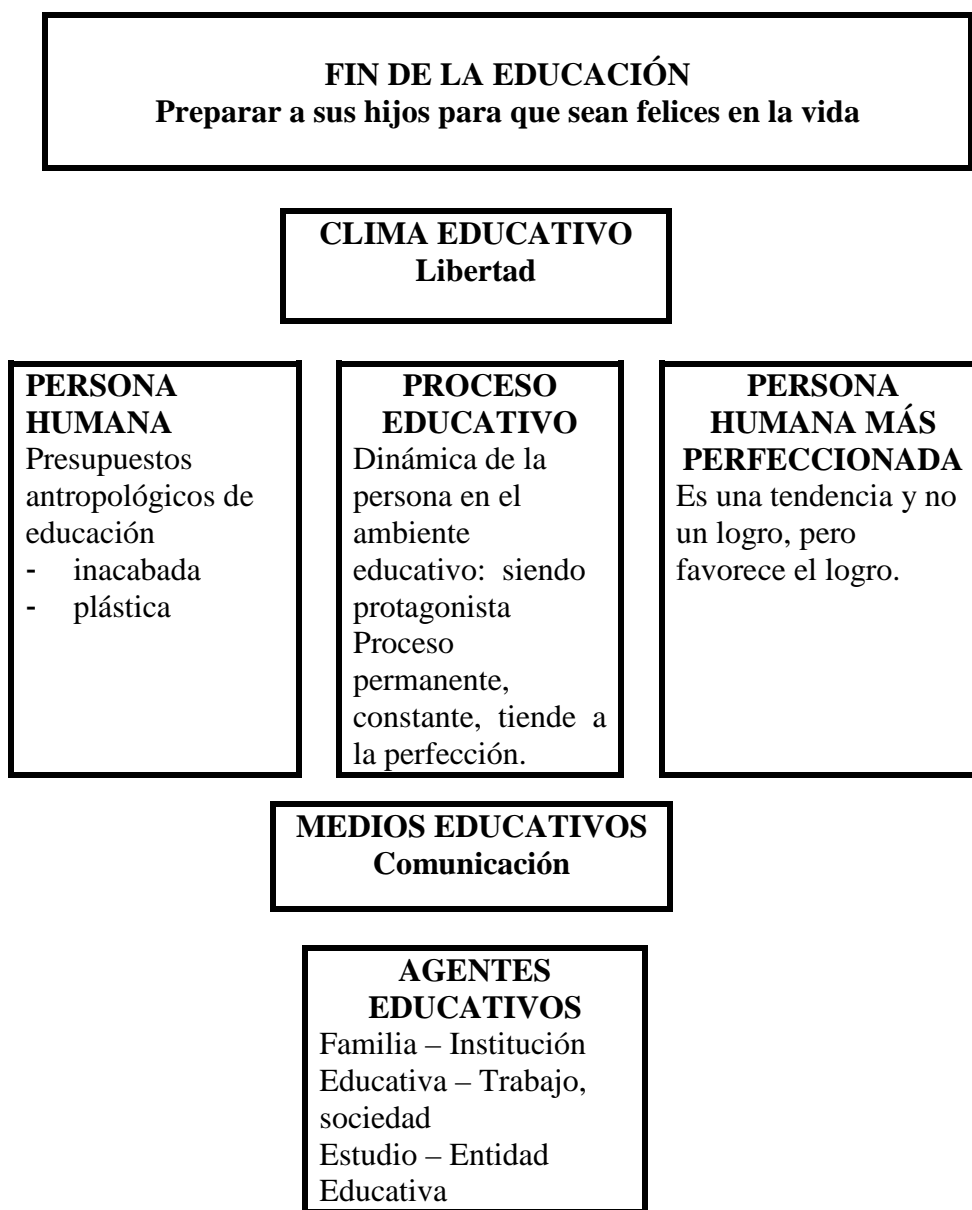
FIN DE LA EDUCACIÓN
Preparar a sus hijos para que sean felices en la vida

CLIMA EDUCATIVO
Libertad

PERSONA HUMANA
Presupuestos antropológicos de educación
- inacabada
- plástica

PROCESO EDUCATIVO
Dinámica de la persona en el ambiente educativo: siendo protagonista
Proceso permanente, constante, tiende a la perfección.

PERSONA HUMANA MÁS PERFECCIONADA
Es una tendencia y no un logro, pero favorece el logro.

MEDIOS EDUCATIVOS
Comunicación

AGENTES EDUCATIVOS
Familia – Institución Educativa – Trabajo, sociedad
Estudio – Entidad Educativa